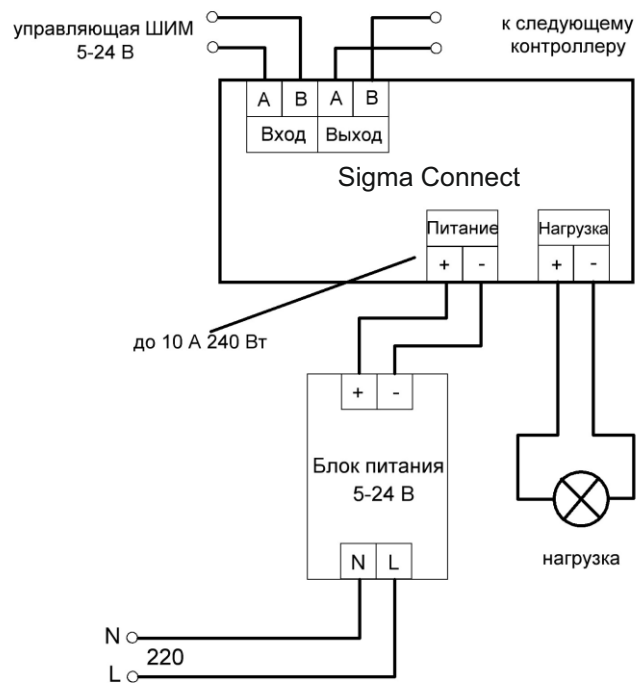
управляющая ШИМ
5-24 В

к следующему
контроллеру

| A | B | A | B |
|---|---|---|---|
| Вход | | Выход | |

Sigma Connect

Питание
+ -

Нагрузка
+ -

до 10 А 240 Вт

+ -

Блок питания
5-24 В

N L

нагрузка

N
220
L